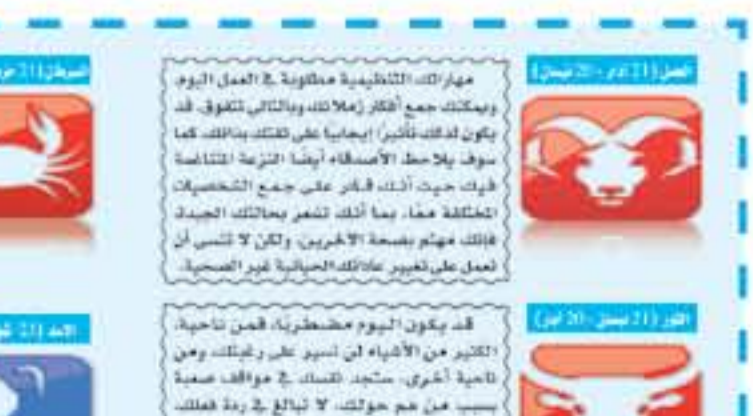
الحمل (21 آذار - 20 نيسان)

مهاراتك التنظيمية مطلوبة في العمل اليوم، ويمكنك جمع أفكار زملائك وبالتالي تتفوق. قد يكون لذلك تأثير إيجابياً على ثقتك بذاتك. كما سوف يلاحظ الأصدقاء أيضاً النزعة المتفائلة فيك حيث أنك قادر على جمع الشخصيات المختلفة معاً. بما أنك تشعر بحالتك الجيدة فإنك مهتم بصحة الآخرين، ولكن لا تنسى أن تعمل على تغيير عاداتك الحياتية غير الصحية.

السرطان (21 حز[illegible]

الثور (21 نيسان - 20 أيار)

قد يكون اليوم مضطرباً، فمن ناحية، الكثير من الأشياء لن تسير على رغبتك، ومن ناحية أخرى، ستجد نفسك في مواقف صعبة بسبب من هم حولك. لا تبالغ في ردة فعلك.

الأسد (21 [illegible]